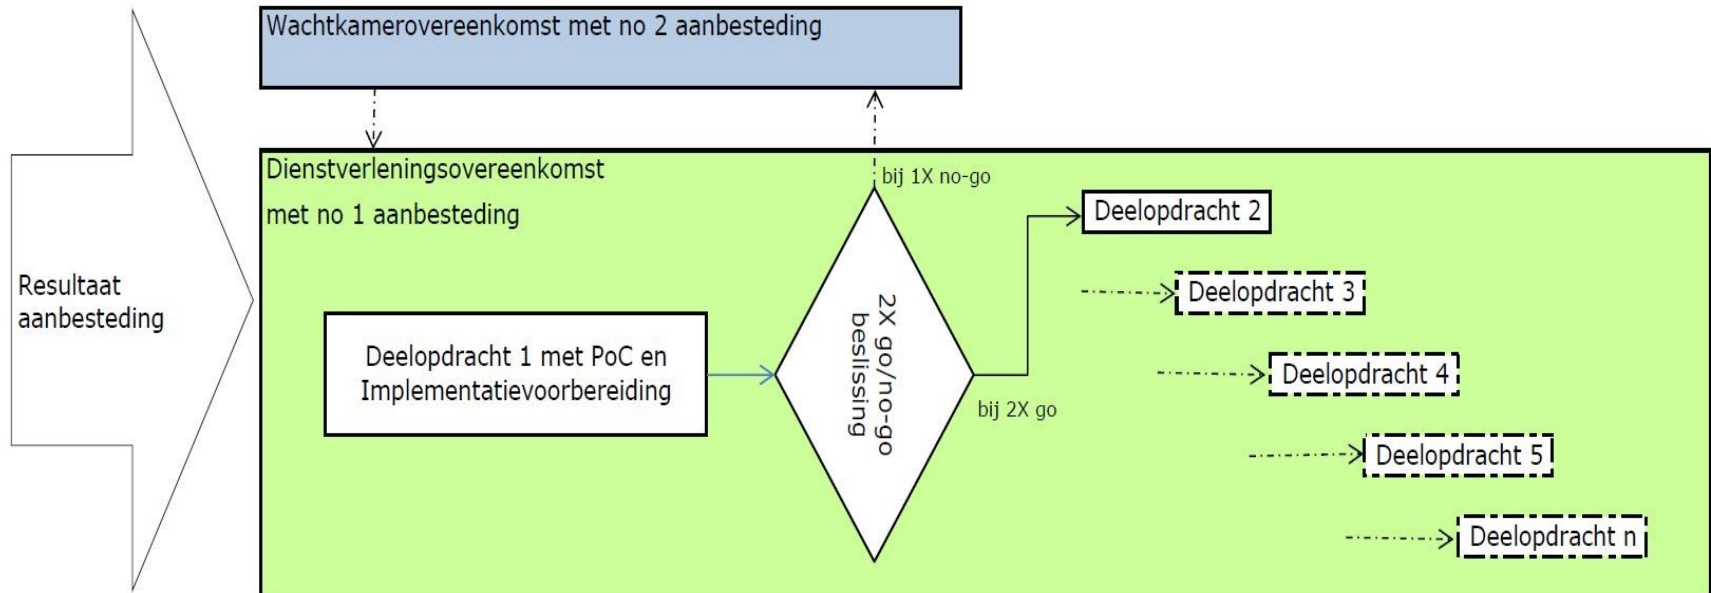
Resultaat aanbesteding

Wachtkamerovereenkomst met no 2 aanbesteding

Dienstverleningsovereenkomst met no 1 aanbesteding

bij 1X no-go

Deelopdracht 1 met PoC en Implementatievoorbereiding

2X go/no-go beslissing

bij 2X go

Deelopdracht 2

Deelopdracht 3

Deelopdracht 4

Deelopdracht 5

Deelopdracht n